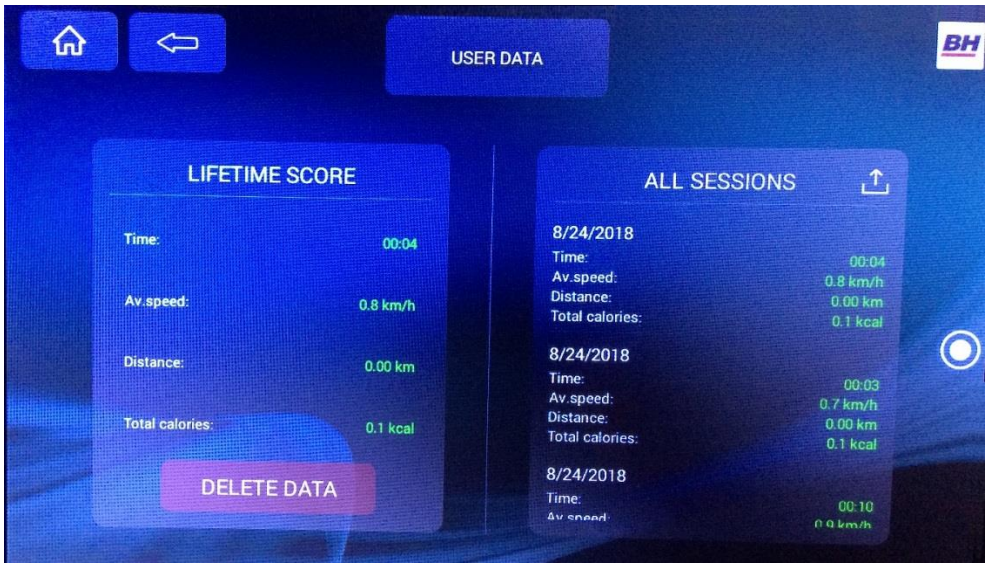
USER DATA

BH

LIFETIME SCORE

Time: 00:04

Av.speed: 0.8 km/h

Distance: 0.00 km

Total calories: 0.1 kcal

DELETE DATA

ALL SESSIONS

8/24/2018
Time: 00:04
Av.speed: 0.8 km/h
Distance: 0.00 km
Total calories: 0.1 kcal

8/24/2018
Time: 00:03
Av.speed: 0.7 km/h
Distance: 0.00 km
Total calories: 0.1 kcal

8/24/2018
Time: 00:10
Av.speed: 0.9 km/h